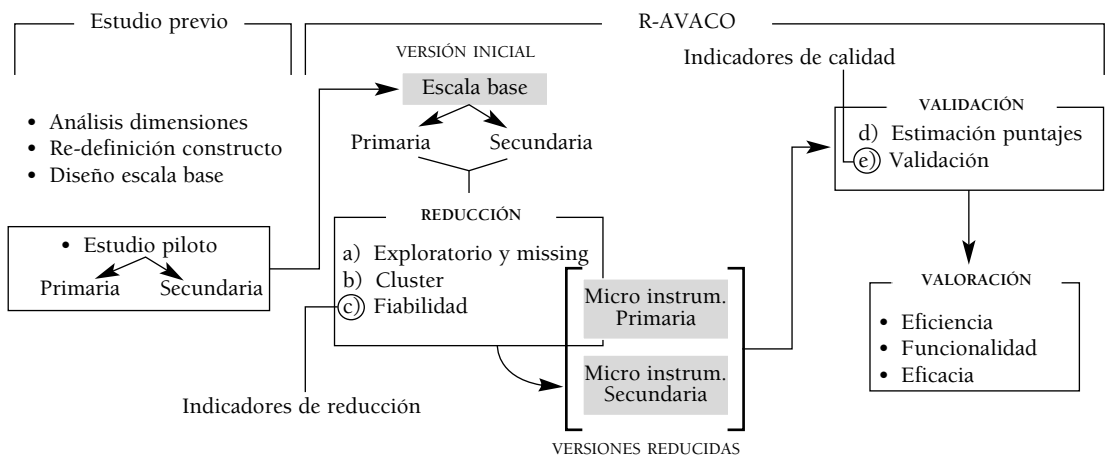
Estudio previo

R-AVACO

VERSIÓN INICIAL

Escala base

Primaria

Secundaria

Indicadores de calidad

VALIDACIÓN

d) Estimación puntajes

e) Validación

• Análisis dimensiones
• Re-definición constructo
• Diseño escala base

• Estudio piloto

Primaria

Secundaria

REDUCCIÓN

a) Exploratorio y missing
b) Cluster
c) Fiabilidad

Micro instrum. Primaria

Micro instrum. Secundaria

VERSIONES REDUCIDAS

Indicadores de reducción

VALORACIÓN

• Eficiencia
• Funcionalidad
• Eficacia